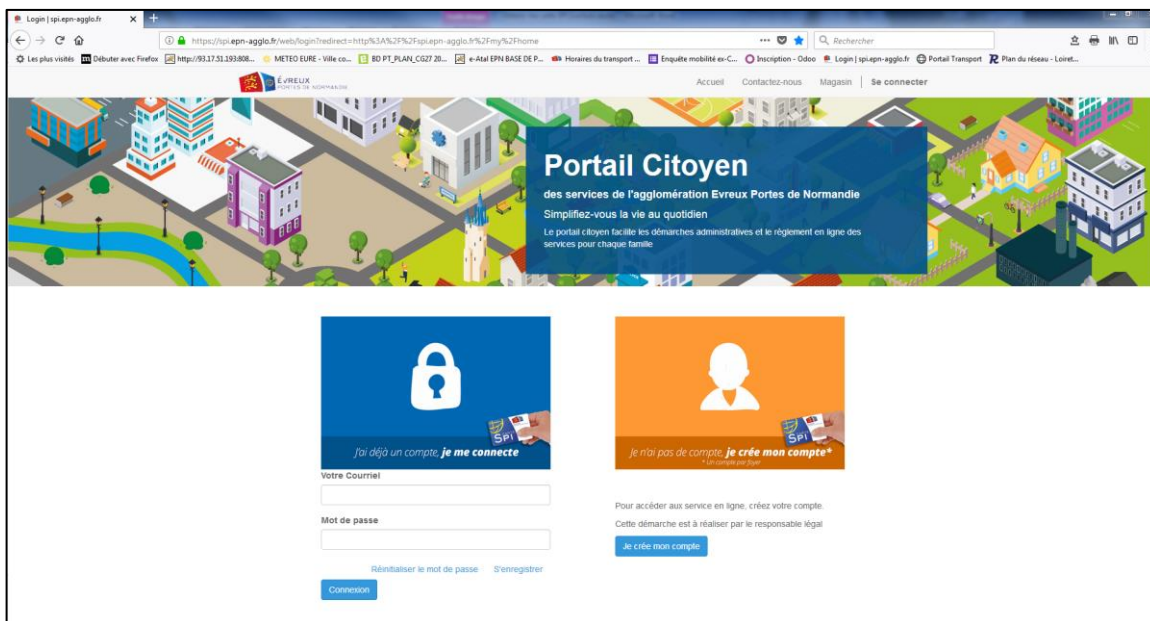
Login | spi.epn-agglo.fr

https://spi.epn-agglo.fr/web/login?redirect=http%3A%2F%2Fspi.epn-agglo.fr%2Fmy%2Fhome

Rechercher

Les plus visités   Débuter avec Firefox   http://93.17.51.193:808...   METEO EURE - Ville co...   BD PT_PLAN_CG27 20...   e-Atal EPN BASE DE P...   Horaires du transport ...   Enquête mobilité ex-C...   Inscription - Odoo   Login | spi.epn-agglo.fr   Portail Transport   Plan du réseau - Loiret...

ÉVREUX PORTES DE NORMANDIE

Accueil   Contactez-nous   Magasin   Se connecter

Portail Citoyen

des services de l'agglomération Evreux Portes de Normandie

Simplifiez-vous la vie au quotidien

Le portail citoyen facilite les démarches administratives et le règlement en ligne des services pour chaque famille

SPI

J'ai déjà un compte, je me connecte

SPI

Je n'ai pas de compte, je crée mon compte*
* Un compte par foyer

Votre Courriel

Mot de passe

Réinitialiser le mot de passe   S'enregistrer

Connexion

Pour accéder aux service en ligne, créez votre compte.

Cette démarche est à réaliser par le responsable légal

Je crée mon compte